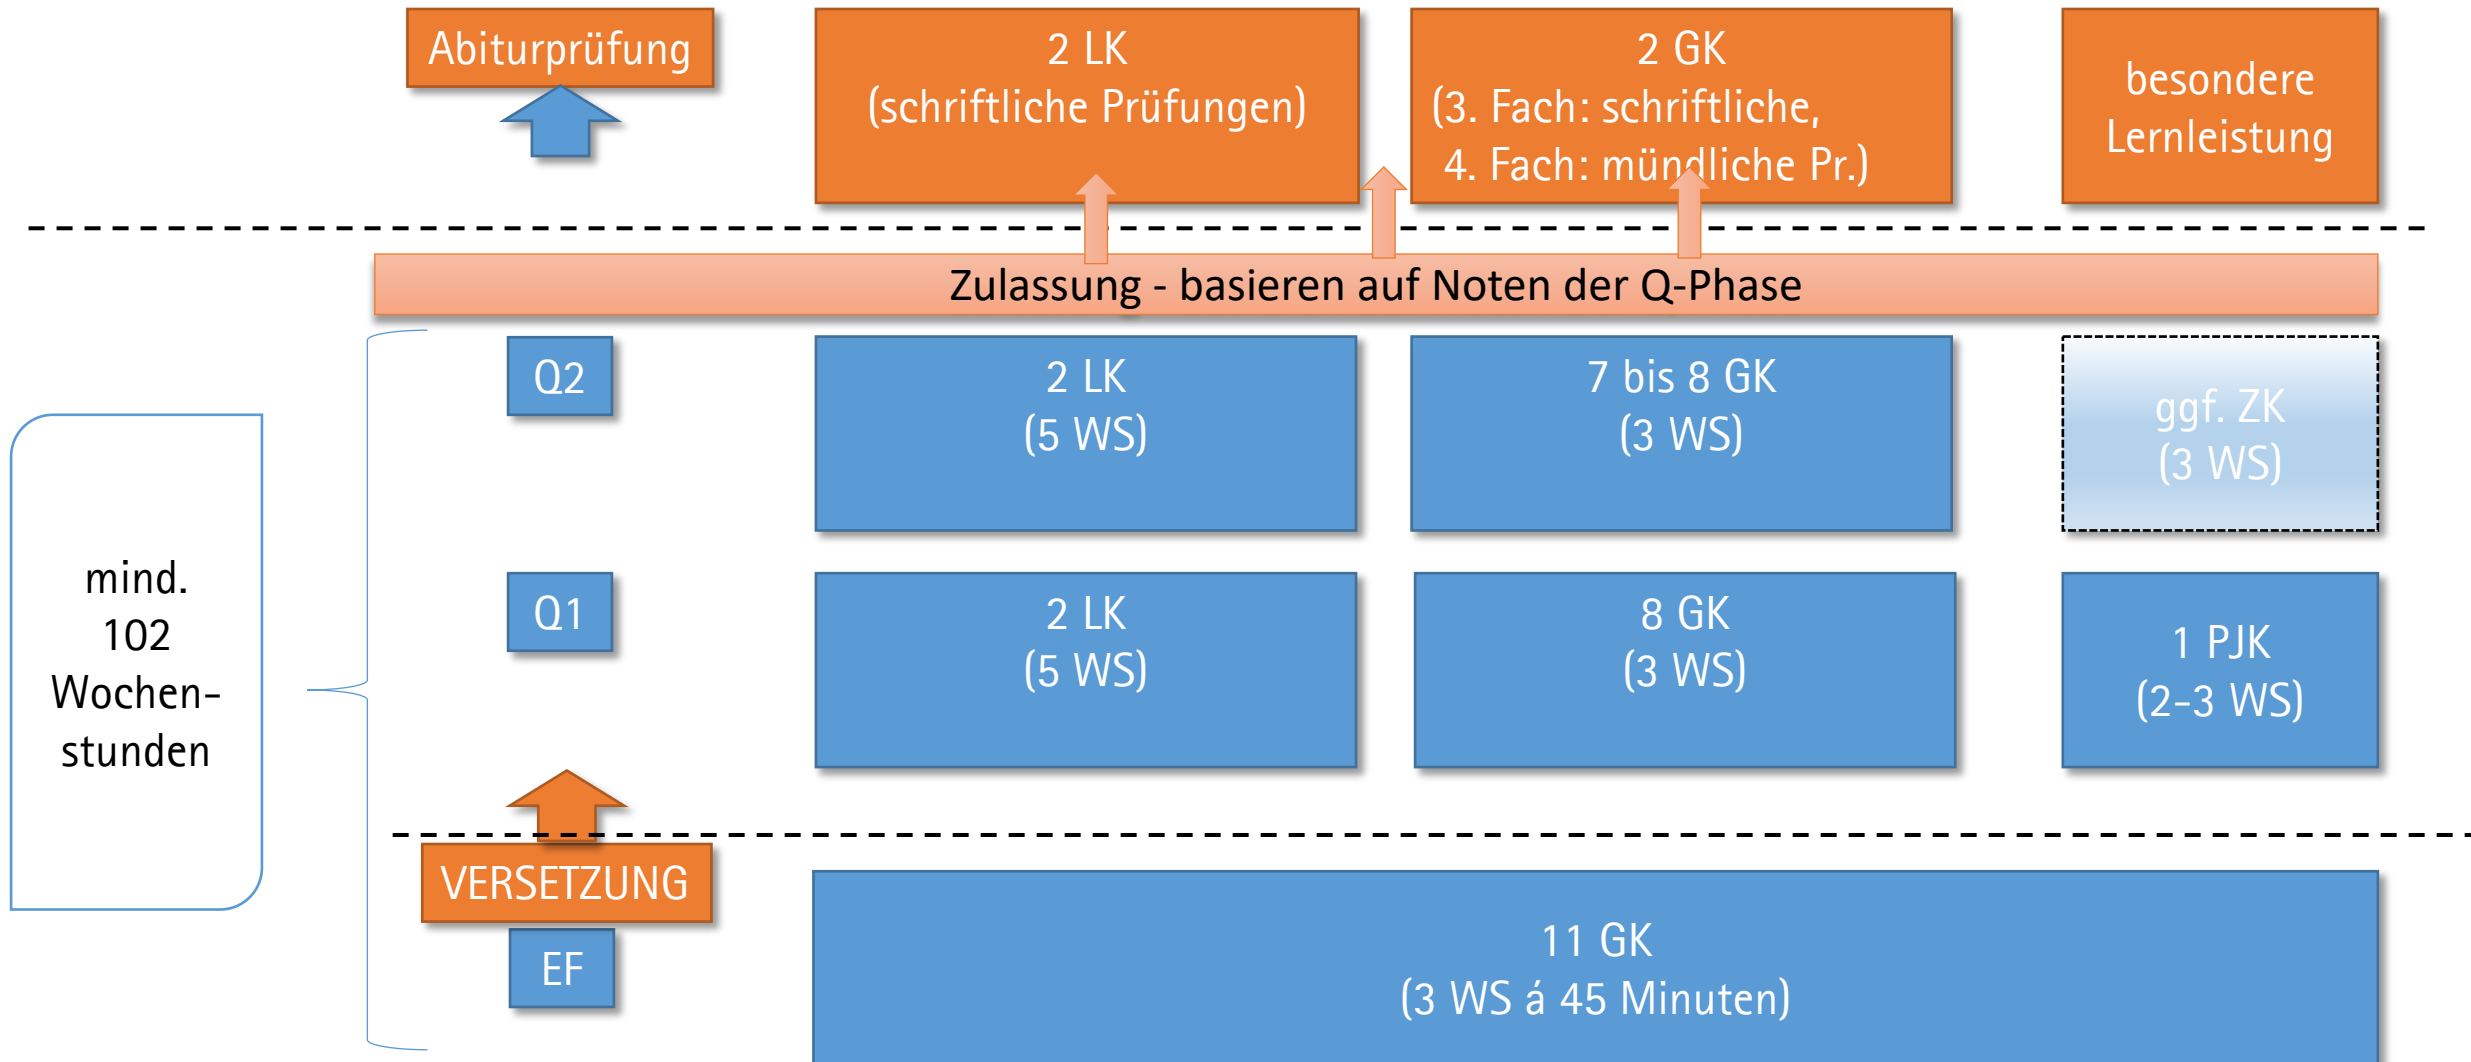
Abiturprüfung

2 LK
(schriftliche Prüfungen)

2 GK
(3. Fach: schriftliche,
4. Fach: mündliche Pr.)

besondere
Lernleistung

Zulassung - basieren auf Noten der Q-Phase

mind.
102
Wochenstunden

Q2

2 LK
(5 WS)

7 bis 8 GK
(3 WS)

ggf. ZK
(3 WS)

Q1

2 LK
(5 WS)

8 GK
(3 WS)

1 PJK
(2-3 WS)

VERSETZUNG

EF

11 GK
(3 WS á 45 Minuten)